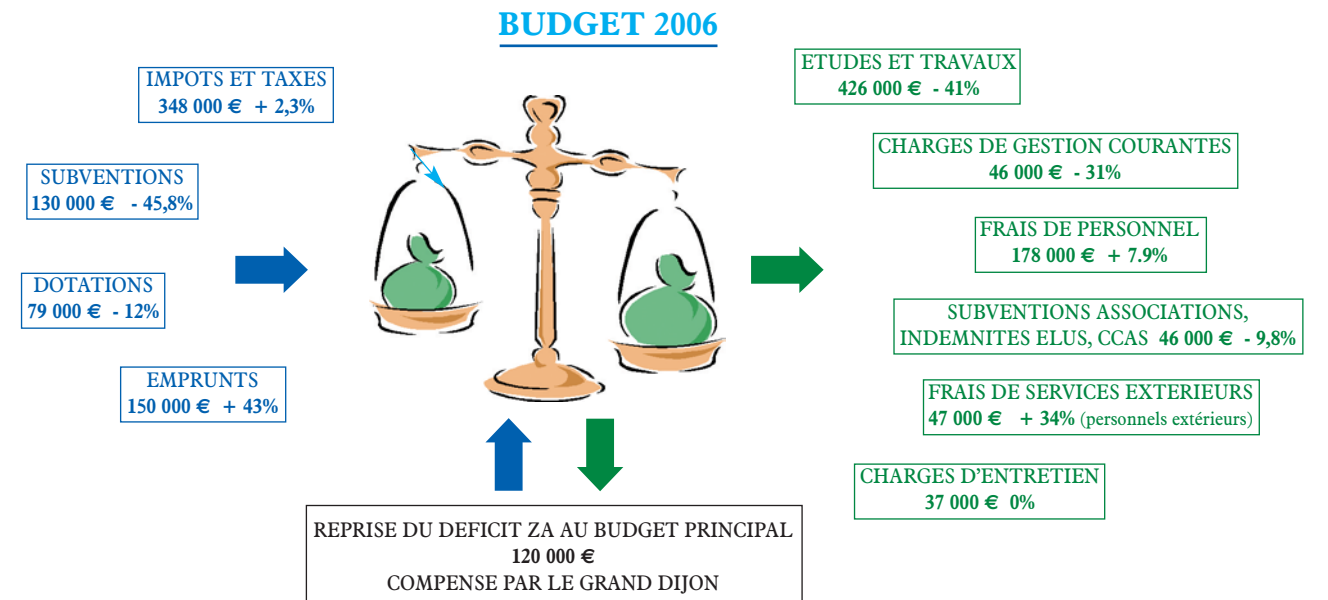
BUDGET 2006

IMPOTS ET TAXES
348 000 € + 2,3%

SUBVENTIONS
130 000 € - 45,8%

DOTATIONS
79 000 € - 12%

EMPRUNTS
150 000 € + 43%

ETUDES ET TRAVAUX
426 000 € - 41%

CHARGES DE GESTION COURANTES
46 000 € - 31%

FRAIS DE PERSONNEL
178 000 € + 7.9%

SUBVENTIONS ASSOCIATIONS, INDEMNITES ELUS, CCAS 46 000 € - 9,8%

FRAIS DE SERVICES EXTERIEURS
47 000 € + 34% (personnels extérieurs)

CHARGES D'ENTRETIEN
37 000 € 0%

REPRISE DU DEFICIT ZA AU BUDGET PRINCIPAL
120 000 €
COMPENSE PAR LE GRAND DIJON